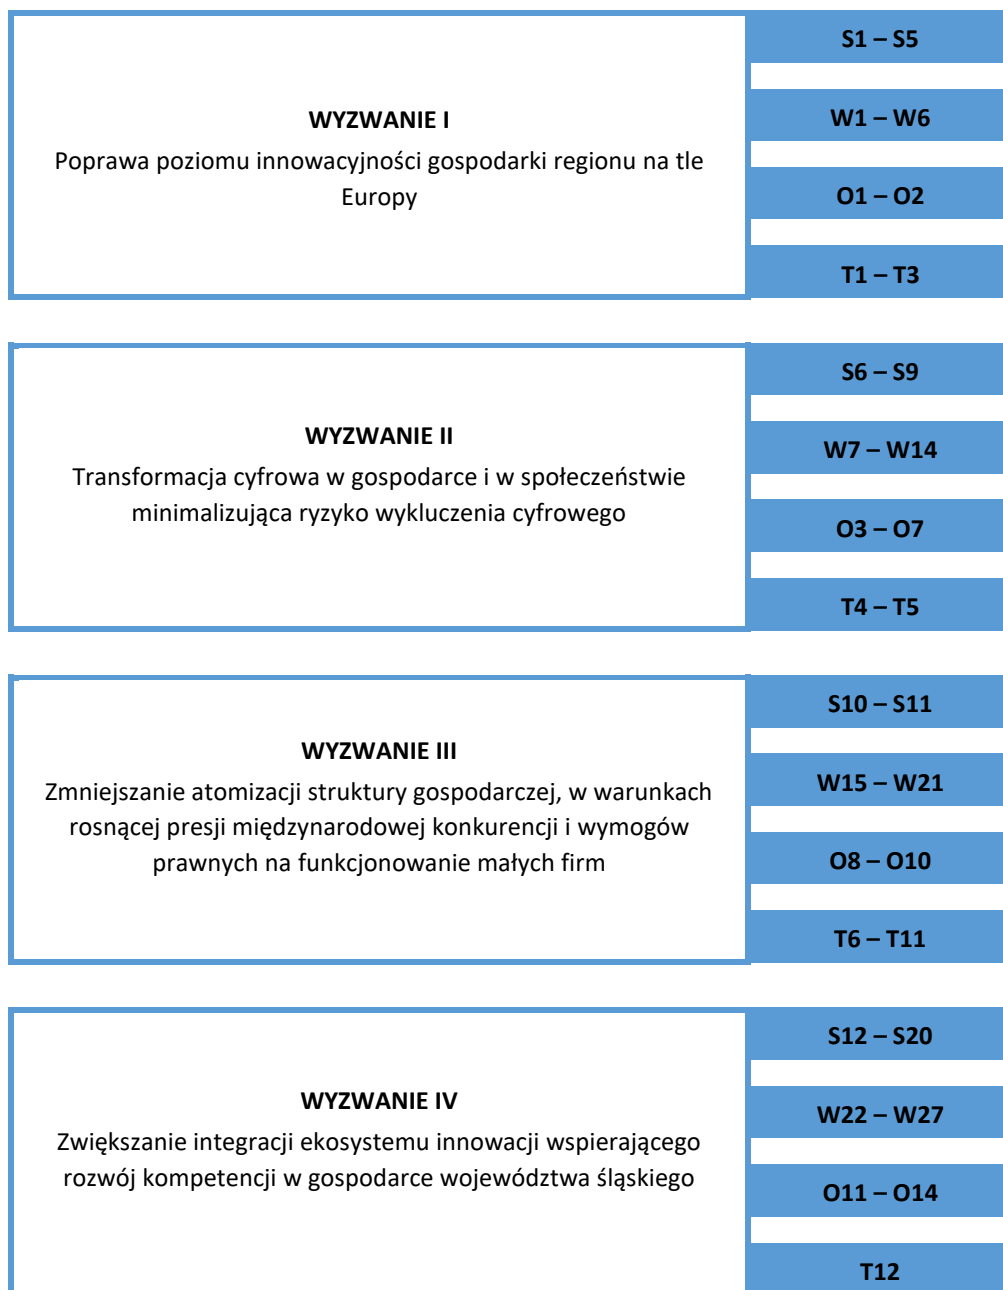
WYZWANIE I
Poprawa poziomu innowacyjności gospodarki regionu na tle Europy

S1 – S5

W1 – W6

O1 – O2

T1 – T3

WYZWANIE II
Transformacja cyfrowa w gospodarce i w społeczeństwie minimalizująca ryzyko wykluczenia cyfrowego

S6 – S9

W7 – W14

O3 – O7

T4 – T5

WYZWANIE III
Zmniejszanie atomizacji struktury gospodarczej, w warunkach rosnącej presji międzynarodowej konkurencji i wymogów prawnych na funkcjonowanie małych firm

S10 – S11

W15 – W21

O8 – O10

T6 – T11

WYZWANIE IV
Zwiększanie integracji ekosystemu innowacji wspierającego rozwój kompetencji w gospodarce województwa śląskiego

S12 – S20

W22 – W27

O11 – O14

T12